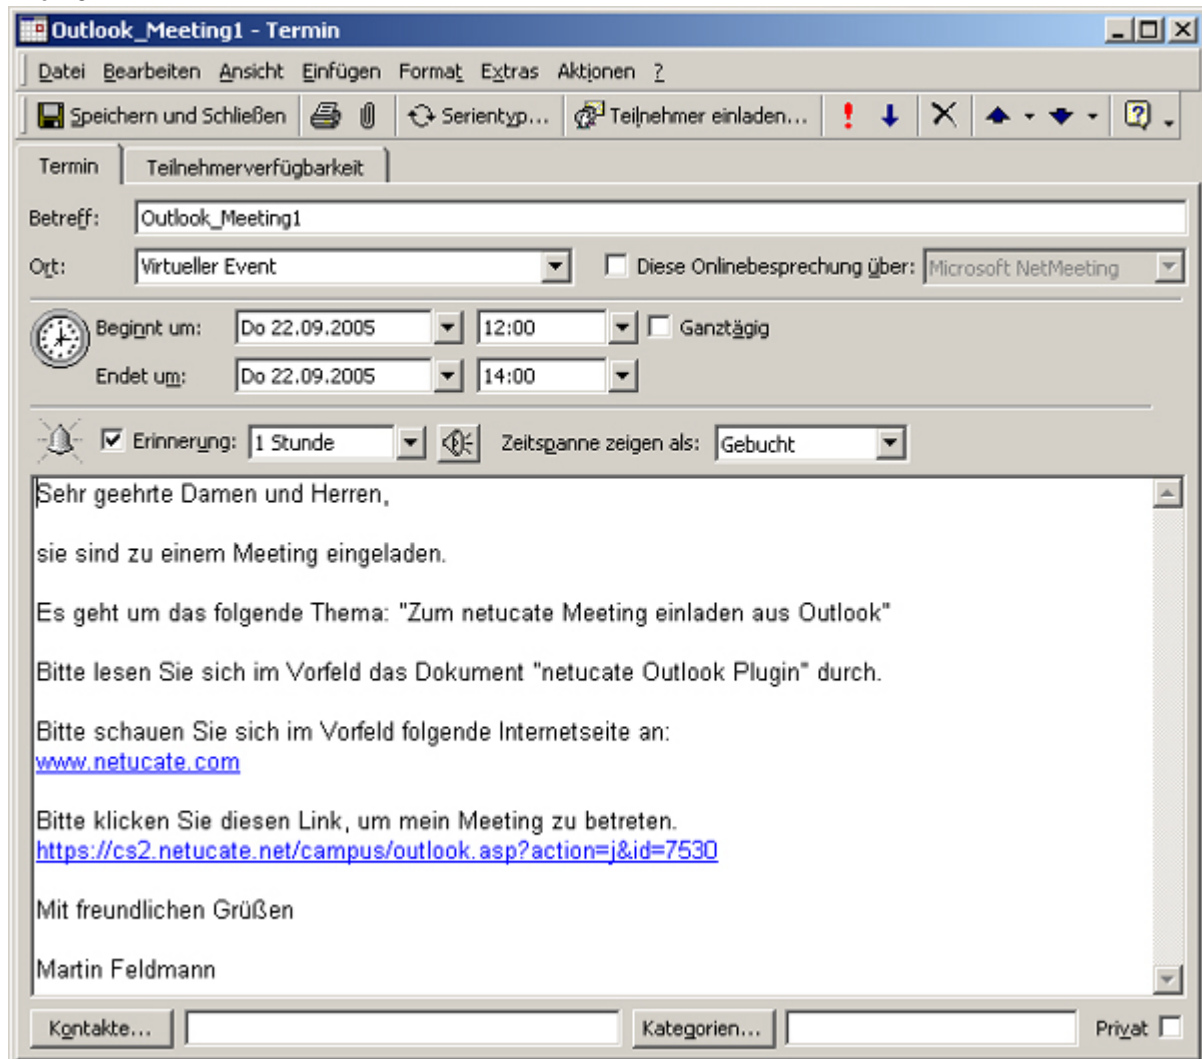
Outlook_Meeting1 - Termin

Datei Bearbeiten Ansicht Einfügen Format Extras Aktionen ?

Speichern und Schließen Serientyp... Teilnehmer einladen...

Termin Teilnehmerverfügbarkeit

Betreff: Outlook_Meeting1

Ort: Virtueller Event Diese Onlinebesprechung über: Microsoft NetMeeting

Beginnt um: Do 22.09.2005 12:00 Ganztägig

Endet um: Do 22.09.2005 14:00

Erinnerung: 1 Stunde Zeitspanne zeigen als: Gebucht

Sehr geehrte Damen und Herren,

sie sind zu einem Meeting eingeladen.

Es geht um das folgende Thema: "Zum netucate Meeting einladen aus Outlook"

Bitte lesen Sie sich im Vorfeld das Dokument "netucate Outlook Plugin" durch.

Bitte schauen Sie sich im Vorfeld folgende Internetseite an:
www.netucate.com

Bitte klicken Sie diesen Link, um mein Meeting zu betreten.
https://cs2.netucate.net/campus/outlook.asp?action=j&id=7530

Mit freundlichen Grüßen

Martin Feldmann

Kontakte... Kategorien... Privat